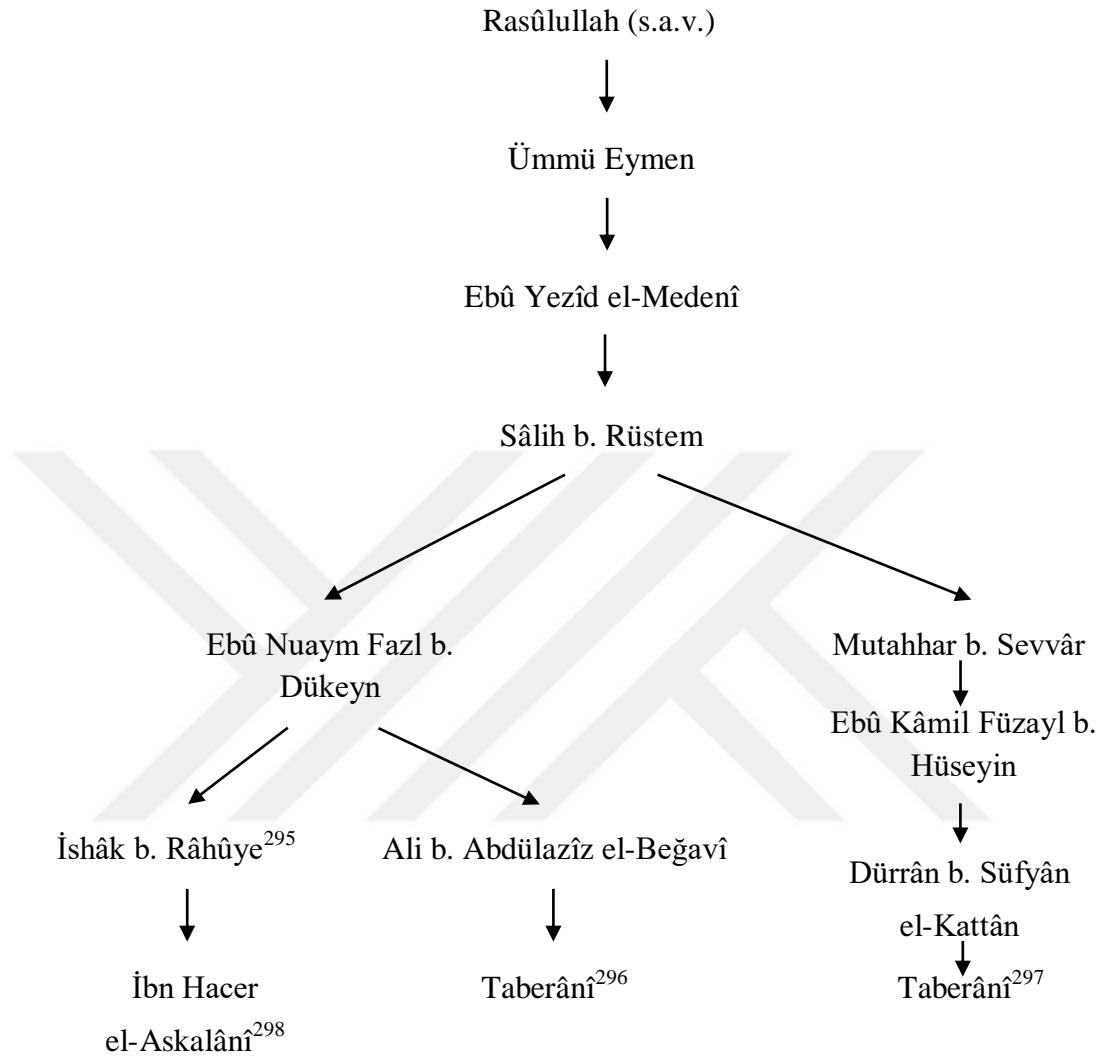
Rasûlullah (s.a.v.)

Ümmü Eymen

Ebû Yezîd el-Medenî

Sâlih b. Rüstem

Ebû Nuaym Fazl b. Dükeyn

Mutahhar b. Sevvâr

Ebû Kâmil Füzayl b. Hüseyin

İshâk b. Râhûye$^{295}$

Ali b. Abdülazîz el-Beğavî

Dürrân b. Süfyân el-Kattân

İbn Hacer el-Askalânî$^{298}$

Taberânî$^{296}$

Taberânî$^{297}$